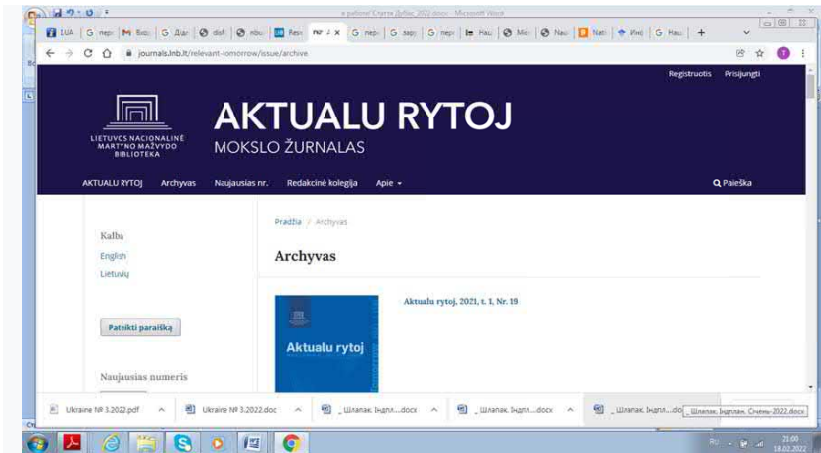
в рабочої Статті Дубас_2022.docx - Microsoft Word

LUA | G переі | M Вхо | G Дар | діяі | пбш | Resi | № 3 × | G пері | G sapi | G пері | Hau | Mici | Nau | Nati | Инд | G Hau | +

journals.lnb.lt/relevant-tomorrow/issue/archive

Registruotis Prisijungti

LIETUVOS NACIONALINĖ MARTYNO MAŽVYDO BIBLIOTEKA

AKTUALU RYTOJ

MOKSLO ŽURNALAS

AKTUALU RYTOJ Archyvas Naujausias nr. Redakcinė kolegija Apie ▾

Paieška

Kalba

English

Lietuvių

Pateikti paraišką

Naujausias numeris

Pradžia / Archyvas

Archyvas

Aktualu rytoj

Aktualu rytoj, 2021, t. 1, Nr. 19

Ukraine № 3.2022.pdf

Ukraine № 3.2022.doc

_Шлапак. Індпл....docx

_Шлапак. Індпл....docx

_Шлапак. Індпл....do

_Шлапак. Індплан. Січень-2022.docx

21:00

18.02.2022